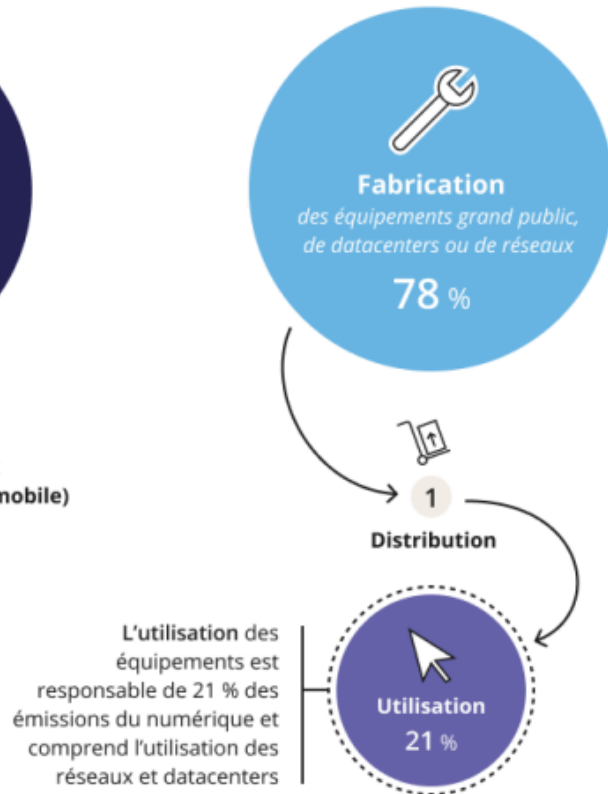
Fabrication
des équipements grand public, de datacenters ou de réseaux
78 %

nobile)

1
Distribution

L'utilisation des équipements est responsable de 21 % des émissions du numérique et comprend l'utilisation des réseaux et datacenters

Utilisation
21 %